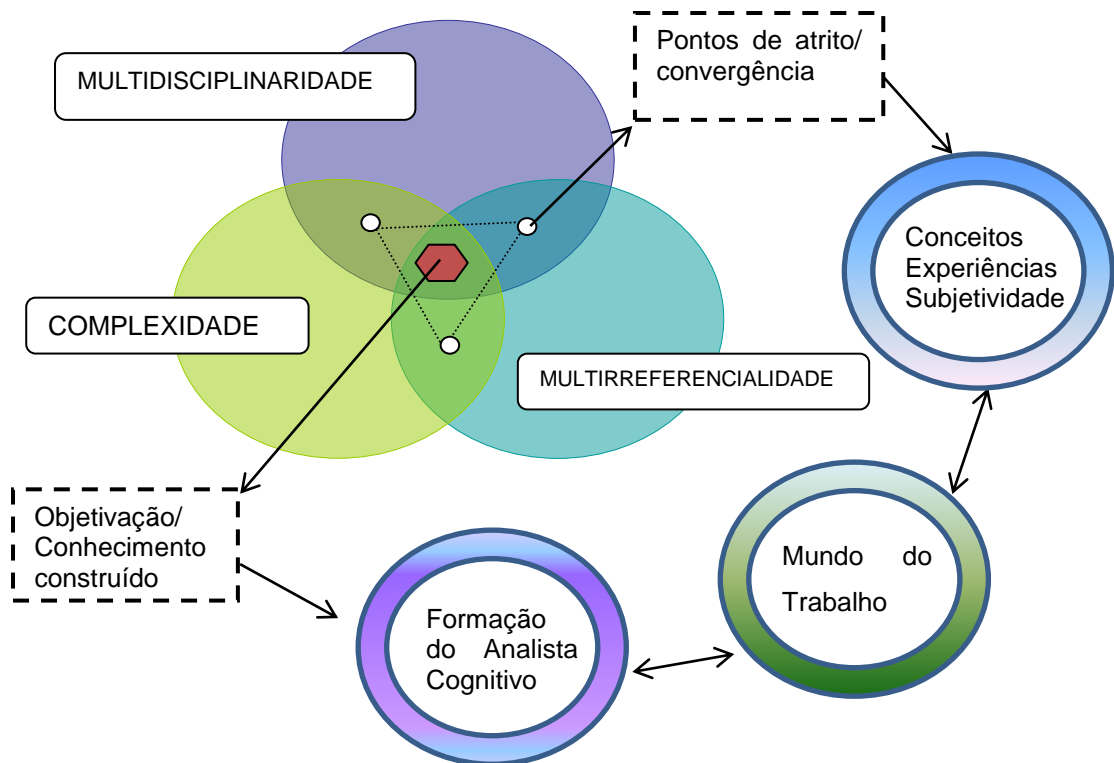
MULTIDISCIPLINARIDADE

Pontos de atrito/ convergência

Conceitos Experiências Subjetividade

COMPLEXIDADE

MULTIRREFERENCIALIDADE

Objetivação/ Conhecimento construído

Mundo do Trabalho

Formação do Analista Cognitivo